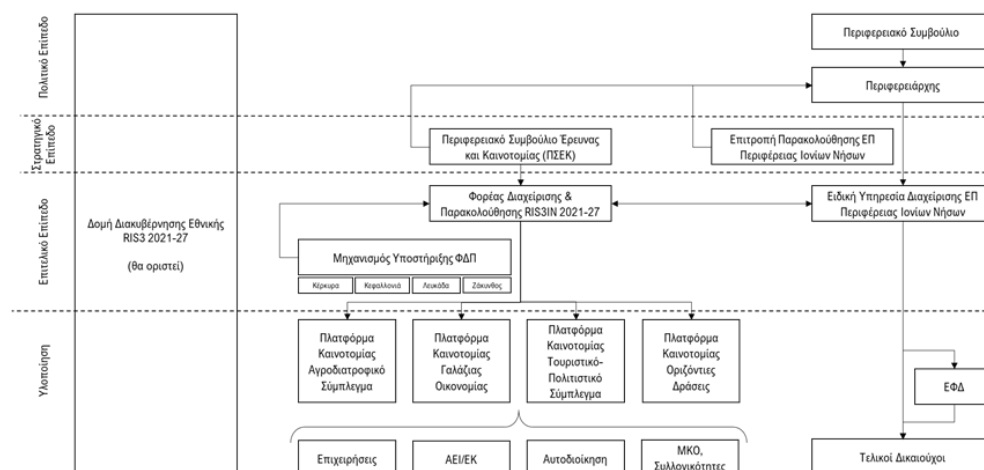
Πολιτικό Επίπεδο

Στρατηγικό Επίπεδο

Επιτελικό Επίπεδο

Υλοποίηση

Περιφερειακό Συμβούλιο

Περιφερειάρχης

Περιφερειακό Συμβούλιο Έρευνας και Καινοτομίας (ΠΣΕΚ)

Επιτροπή Παρακολούθησης ΕΠ Περιφέρειας Ιονίων Νήσων

Δομή Διακυβέρνησης Εθνικής RIS3 2021-27

(θα οριστεί)

Φορέας Διαχείρισης & Παρακολούθησης RIS3IN 2021-27

Ειδική Υπηρεσία Διαχείρισης ΕΠ Περιφέρειας Ιονίων Νήσων

Μηχανισμός Υποστήριξης ΦΔΠ

Κέρκυρα

Κεφαλλονιά

Λευκάδα

Ζάκυνθος

Πλατφόρμα Καινοτομίας Αγροδιατροφικό Σύμπλεγμα

Πλατφόρμα Καινοτομίας Γαλάζιας Οικονομίας

Πλατφόρμα Καινοτομίας Τουριστικό-Πολιτιστικό Σύμπλεγμα

Πλατφόρμα Καινοτομίας Οριζόντιες Δράσεις

ΕΦΔ

Επιχειρήσεις

ΑΕΙ/ΕΚ

Αυτοδιοίκηση

ΜΚΟ, Συλλογικότητες

Τελικοί Δικαιούχοι